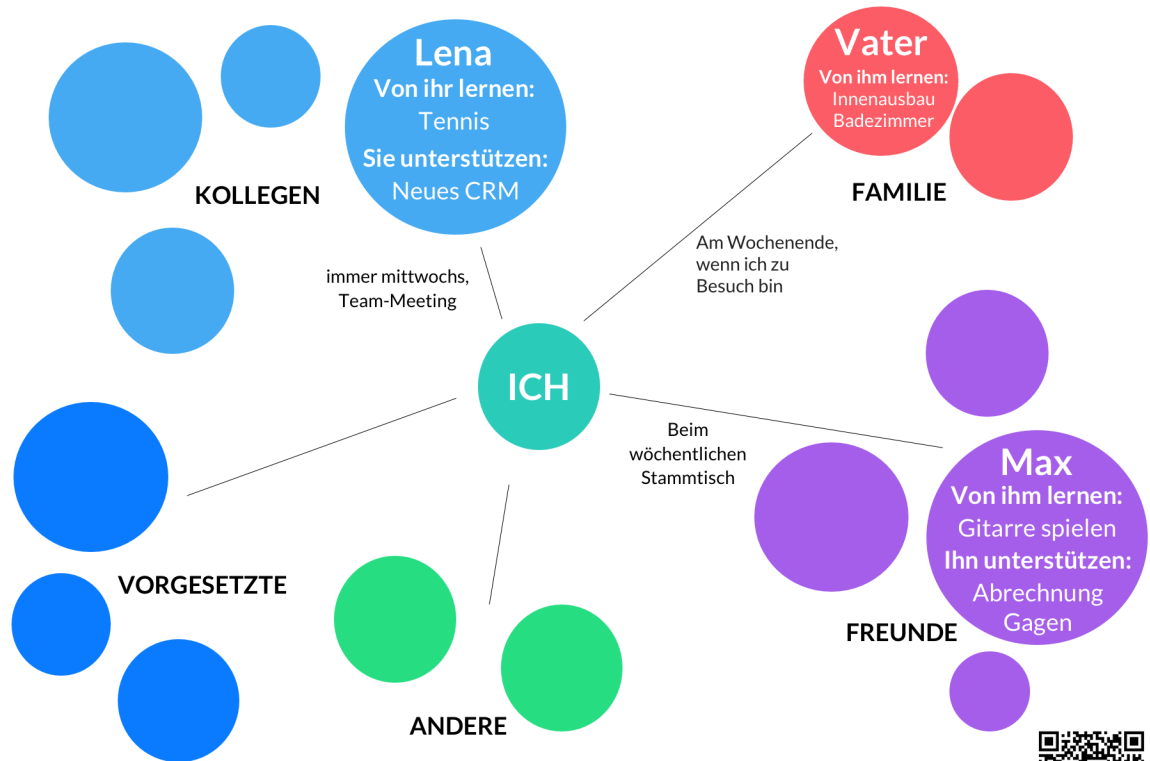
Lena
Von ihr lernen:
Tennis
Sie unterstützen:
Neues CRM

KOLLEGEN

Vater
Von ihm lernen:
Innenausbau
Badezimmer

FAMILIE

immer mittwochs, Team-Meeting

Am Wochenende, wenn ich zu Besuch bin

ICH

Beim wöchentlichen Stammtisch

Max
Von ihm lernen:
Gitarre spielen
Ihn unterstützen:
Abrechnung
Gagen

FREUNDE

VORGESETZTE

ANDERE